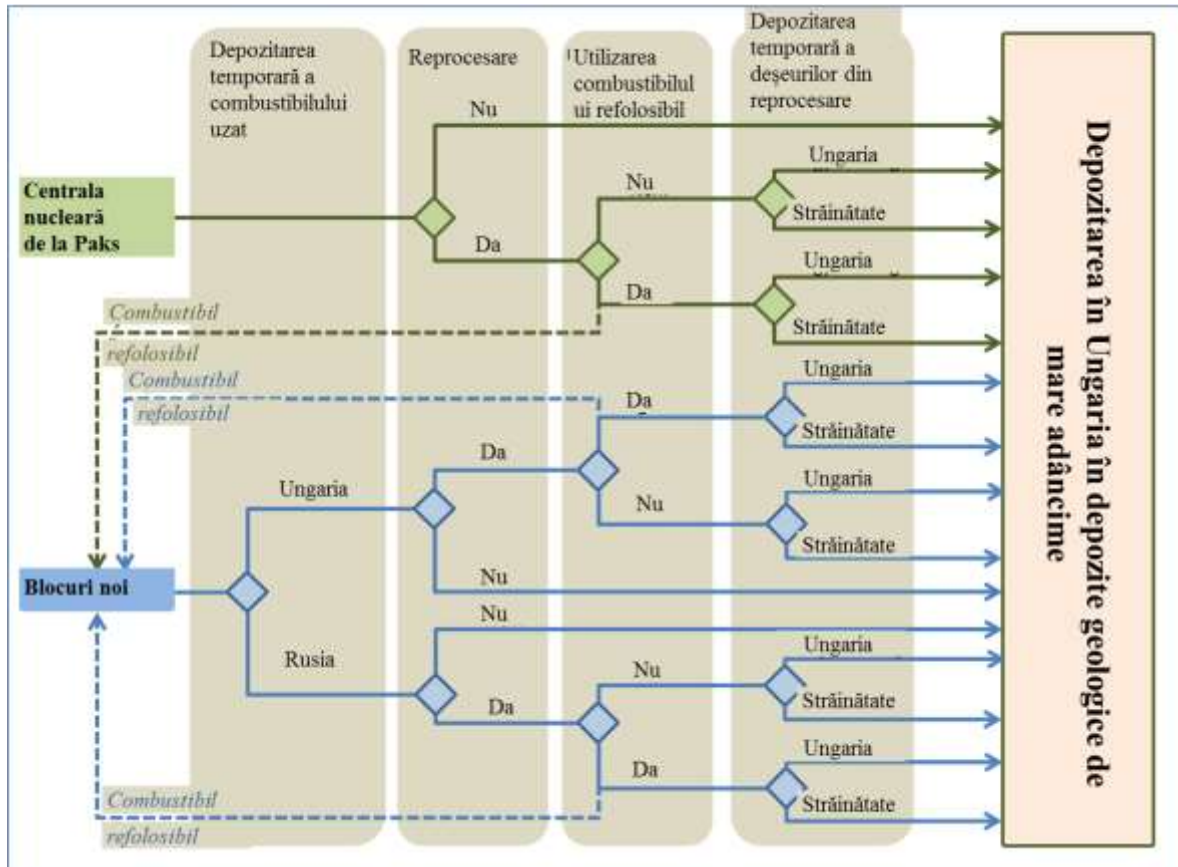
Depozitarea temporară a combustibilului uzat

Reprocesare

Utilizarea combustibilului refolosibil

Depozitarea temporară a deșeurilor din reprocesare

Depozitarea în Ungaria în depozite geologice de mare adâncime

Centrala nucleară de la Paks

Nu

Da

Nu

Da

Ungaria

Străinătate

Ungaria

Străinătate

Combustibil refolosibil

Combustibil refolosibil

Da

Ungaria

Străinătate

Da

Nu

Ungaria

Străinătate

Ungaria

Blocuri noi

Nu

Nu

Rusia

Nu

Da

Ungaria

Străinătate

Da

Ungaria

Străinătate

Combustibil refolosibil